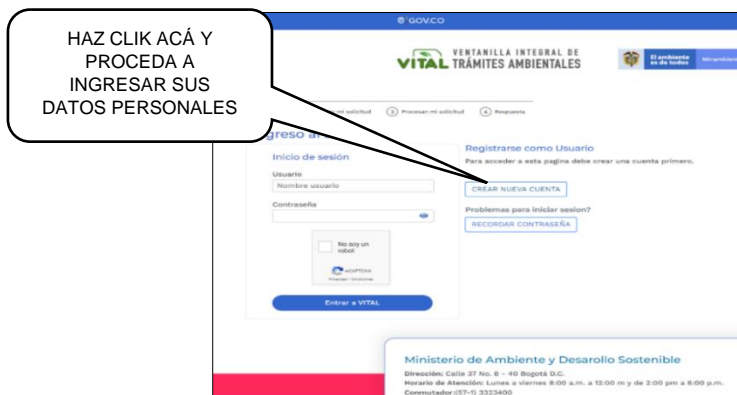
HAZ CLIK ACÁ Y PROCEDA A INGRESAR SUS DATOS PERSONALES

GOV.CO

VITAL VENTANILLA INTEGRAL DE TRÁMITES AMBIENTALES

El ambiente es de todos

mi solicitud ③ Procesar mi solicitud ④ Respuesta

greso a

Inicio de sesión

Usuario

Nombre usuario

Contraseña

No soy un robot

reCAPTCHA
Privacidad - Condiciones

Entrar a VITAL

Registrarse como Usuario

Para acceder a esta pagina debe crear una cuenta primero.

CREAR NUEVA CUENTA

Problemas para iniciar sesion?

RECORDAR CONTRASEÑA

Ministerio de Ambiente y Desarrollo Sostenible

Dirección: Calle 37 No. 8 - 40 Bogotá D.C.
Horario de Atención: Lunes a viernes 8:00 a.m. a 12:00 m y de 2:00 pm a 6:00 p.m.
Conmutador:(57-1) 3323400